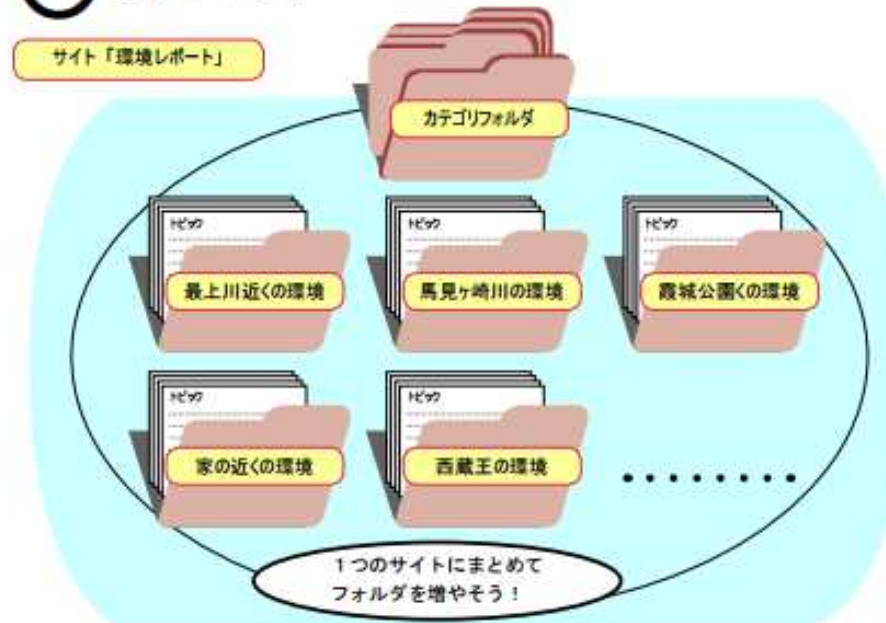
サイト「環境レポート」

カテゴリフォルダ

トピック
最上川近くの環境

トピック
馬見ヶ崎川の環境

トピック
霞城公園くの環境

トピック
家の近くの環境

トピック
西蔵王の環境

・・・・・・・・

１つのサイトにまとめて
フォルダを増やそう！